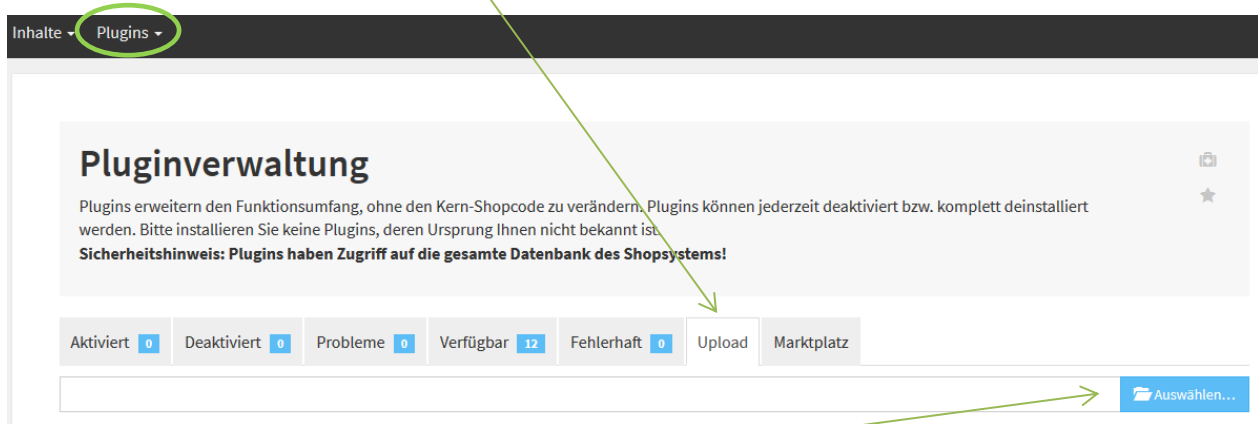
Inhalte ▾ Plugins ▾

Pluginverwaltung

Plugins erweitern den Funktionsumfang, ohne den Kern-Shopcode zu verändern. Plugins können jederzeit deaktiviert bzw. komplett deinstalliert werden. Bitte installieren Sie keine Plugins, deren Ursprung Ihnen nicht bekannt ist.
**Sicherheitshinweis: Plugins haben Zugriff auf die gesamte Datenbank des Shopsystems!**

Aktiviert 0 | Deaktiviert 0 | Probleme 0 | Verfügbar 12 | Fehlerhaft 0 | Upload | Marktplatz

Auswählen...